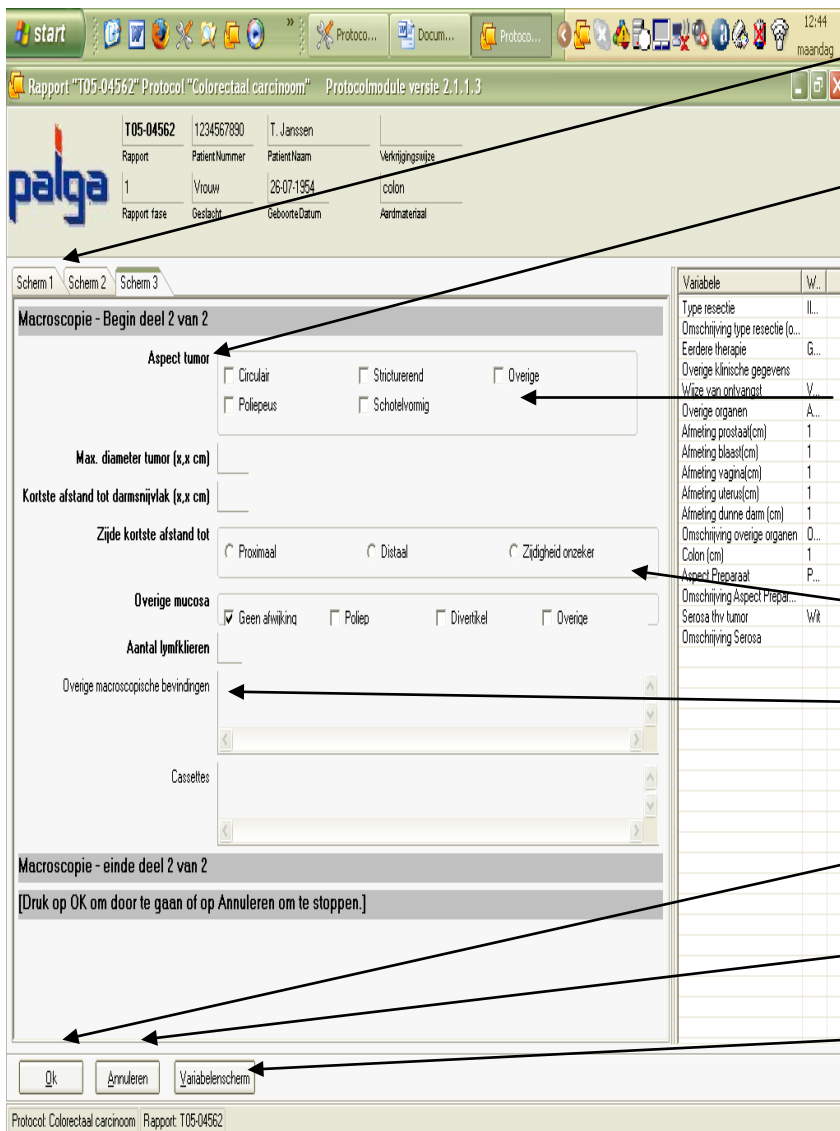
start | Protoco... | Docum... | Protoco... | 12:44 maandag

Rapport "T05-04562" Protocol "Colorectaal carcinoom" Protocolmodule versie 2.1.1.3

palga

| T05-04562 | 1234567890 | T. Janssen | |
|---|---|---|---|
| Rapport | Patient Nummer | Patient Naam | Verkrijgingswijze |
| 1 | Vrouw | 26-07-1954 | colon |
| Rapport fase | Geslacht | Geboorte Datum | Aardmateriaal |

Scherm 1 | Scherm 2 | Scherm 3

Macroscopie - Begin deel 2 van 2

Aspect tumor
Circulair | Stricturerend | Overige
Poliepeus | Schotelvormig

Max. diameter tumor (x,x cm)

Kortste afstand tot darmsnijvlak (x,x cm)

Zijde kortste afstand tot
Proximaal | Distaal | Zijdigheid onzeker

Overige mucosa
Geen afwijking | Poliep | Divertikel | Overige

Aantal lymfklieren

Overige macroscopische bevindingen

Cassettes

Macroscopie - einde deel 2 van 2

[Druk op OK om door te gaan of op Annuleren om te stoppen.]

| Variabele | W... |
|---|---|
| Type resectie | Il... |
| Omschrijving type resectie (o... | |
| Eerdere therapie | G... |
| Overige klinische gegevens | |
| Wijze van ontvangst | V... |
| Overige organen | A... |
| Afmeting prostaat(cm) | 1 |
| Afmeting blaast(cm) | 1 |
| Afmeting vagina(cm) | 1 |
| Afmeting uterus(cm) | 1 |
| Afmeting dunne darm (cm) | 1 |
| Omschrijving overige organen | O... |
| Colon (cm) | 1 |
| Aspect Preparaat | P... |
| Omschrijving Aspect Prepar... | |
| Serosa thv tumor | Wit |
| Omschrijving Serosa | |

Ok | Annuleren | Variabelenscherm

Protocol: Colorectaal carcinoom | Rapport: T05-04562